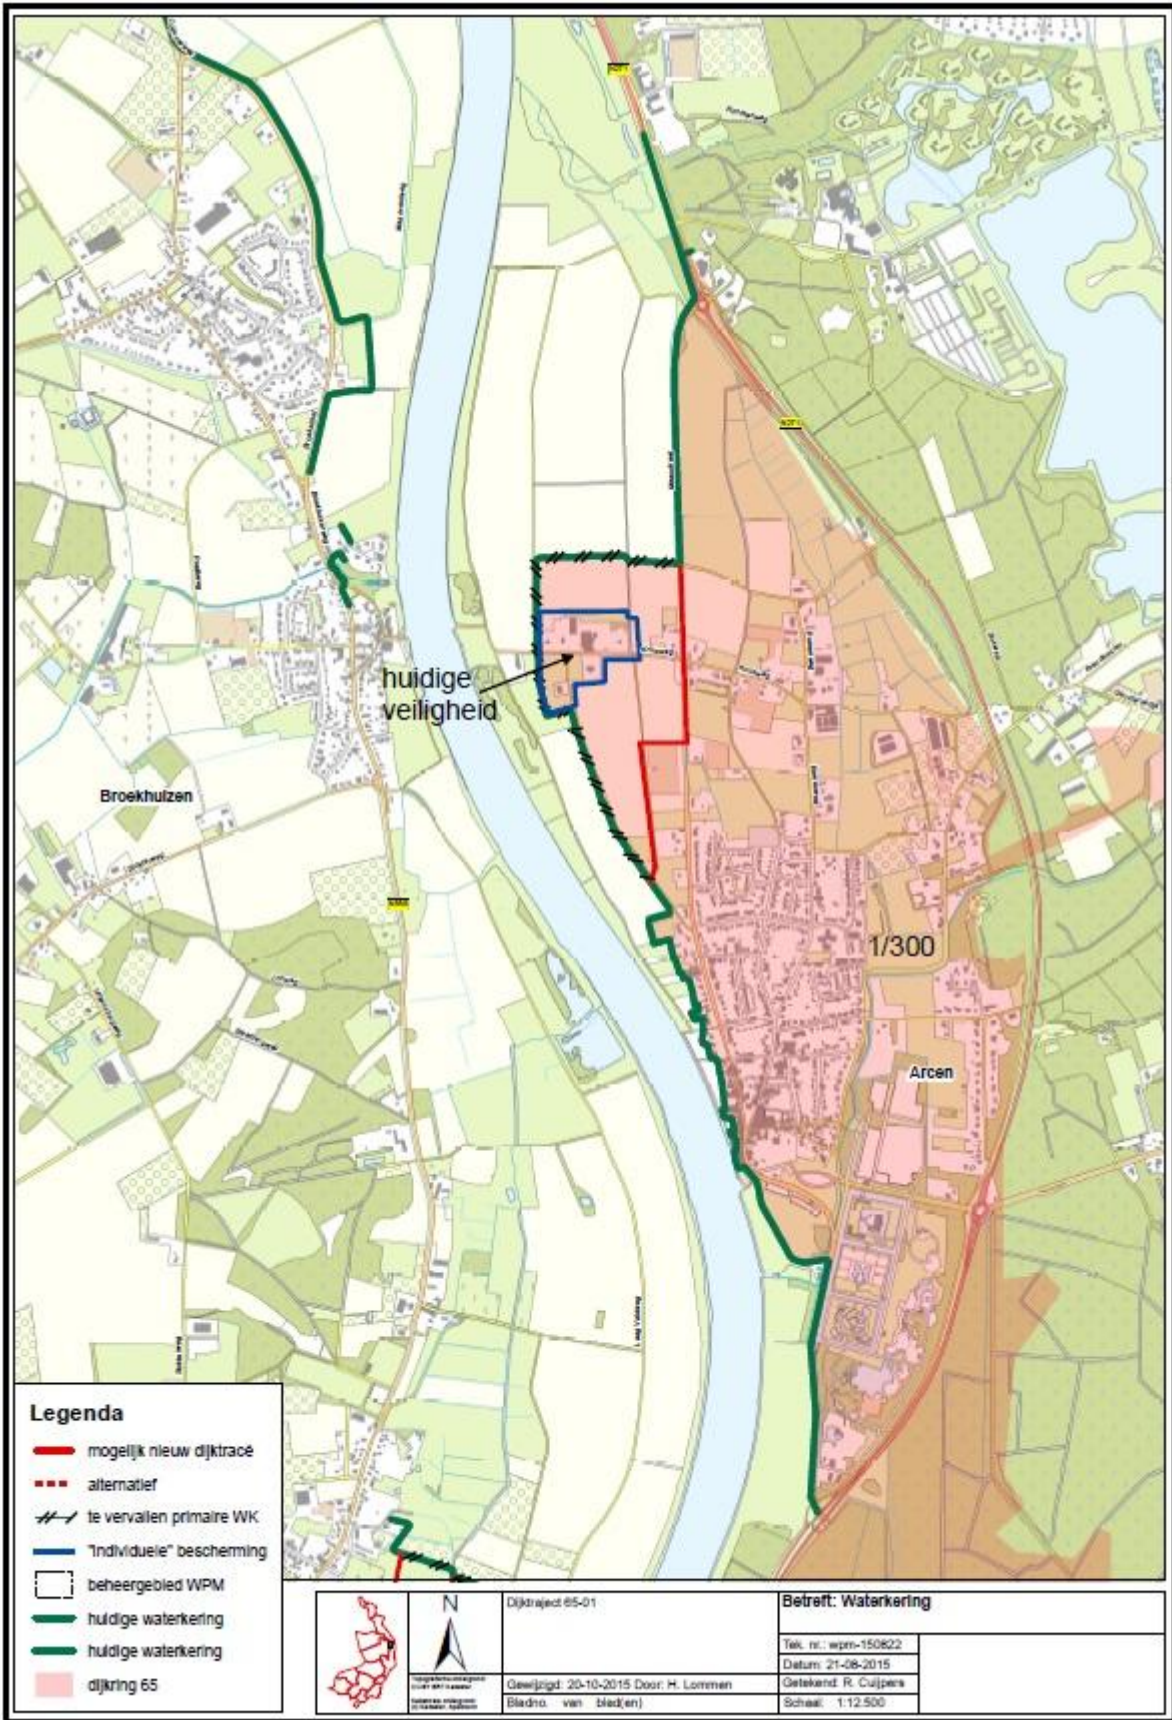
N271

N271

huidige veiligheid

Broekhuizen

1/300

Arcen

Legenda

mogelijk nieuw dijktracé

alternatief

te vervallen primaire WK

"individuele" bescherming

beheergebied WPM

huidige waterkering

huidige waterkering

dijkring 65

N

Dijktraject 65-01

Betreft: Waterkering

Tek. nr.: wpm-150822

Datum: 21-08-2015

Gewijzigd: 20-10-2015 Door: H. Lommen

Getekend: R. Cuijpers

Bladno. van blad(en)

Schaal: 1:12.500